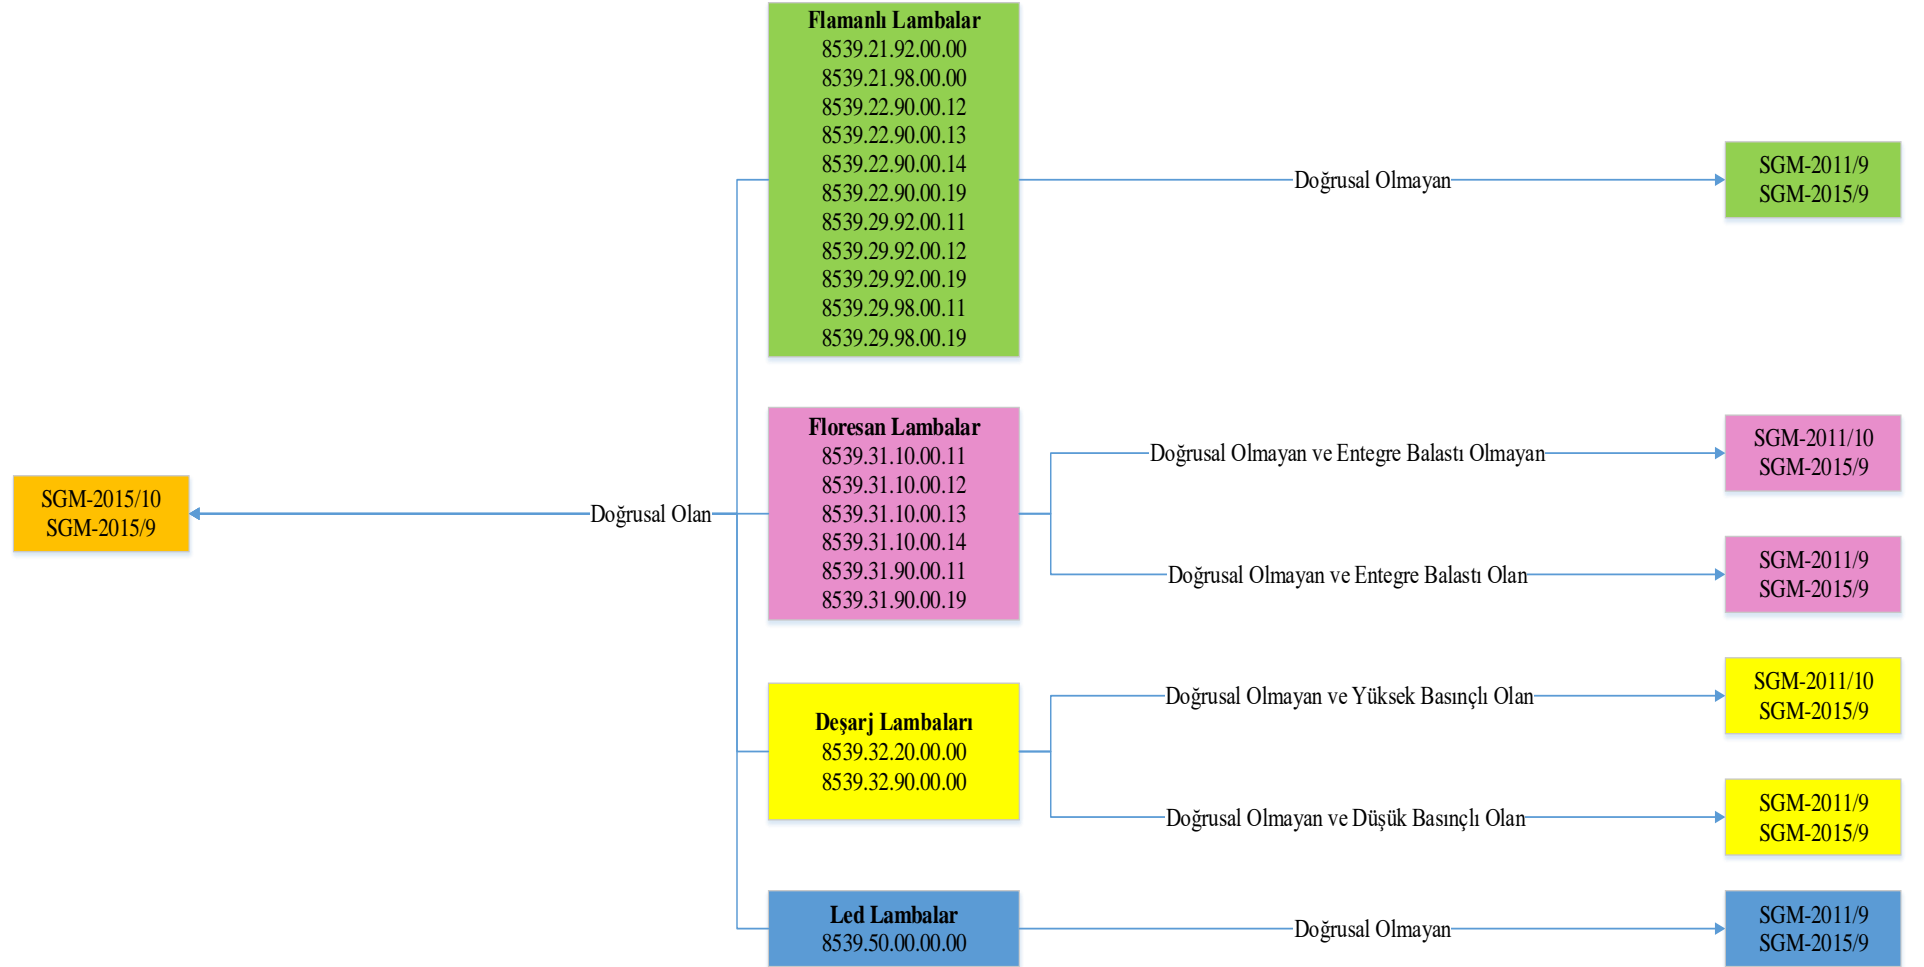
Flamanlı Lambalar
8539.21.92.00.00
8539.21.98.00.00
8539.22.90.00.12
8539.22.90.00.13
8539.22.90.00.14
8539.22.90.00.19
8539.29.92.00.11
8539.29.92.00.12
8539.29.92.00.19
8539.29.98.00.11
8539.29.98.00.19

Doğrusal Olmayan

SGM-2011/9
SGM-2015/9

Floresan Lambalar
8539.31.10.00.11
8539.31.10.00.12
8539.31.10.00.13
8539.31.10.00.14
8539.31.90.00.11
8539.31.90.00.19

Doğrusal Olmayan ve Entegre Balastı Olmayan

SGM-2011/10
SGM-2015/9

Doğrusal Olmayan ve Entegre Balastı Olan

SGM-2011/9
SGM-2015/9

SGM-2015/10
SGM-2015/9

Doğrusal Olan

Deşarj Lambaları
8539.32.20.00.00
8539.32.90.00.00

Doğrusal Olmayan ve Yüksek Basınçlı Olan

SGM-2011/10
SGM-2015/9

Doğrusal Olmayan ve Düşük Basınçlı Olan

SGM-2011/9
SGM-2015/9

Led Lambalar
8539.50.00.00.00

Doğrusal Olmayan

SGM-2011/9
SGM-2015/9